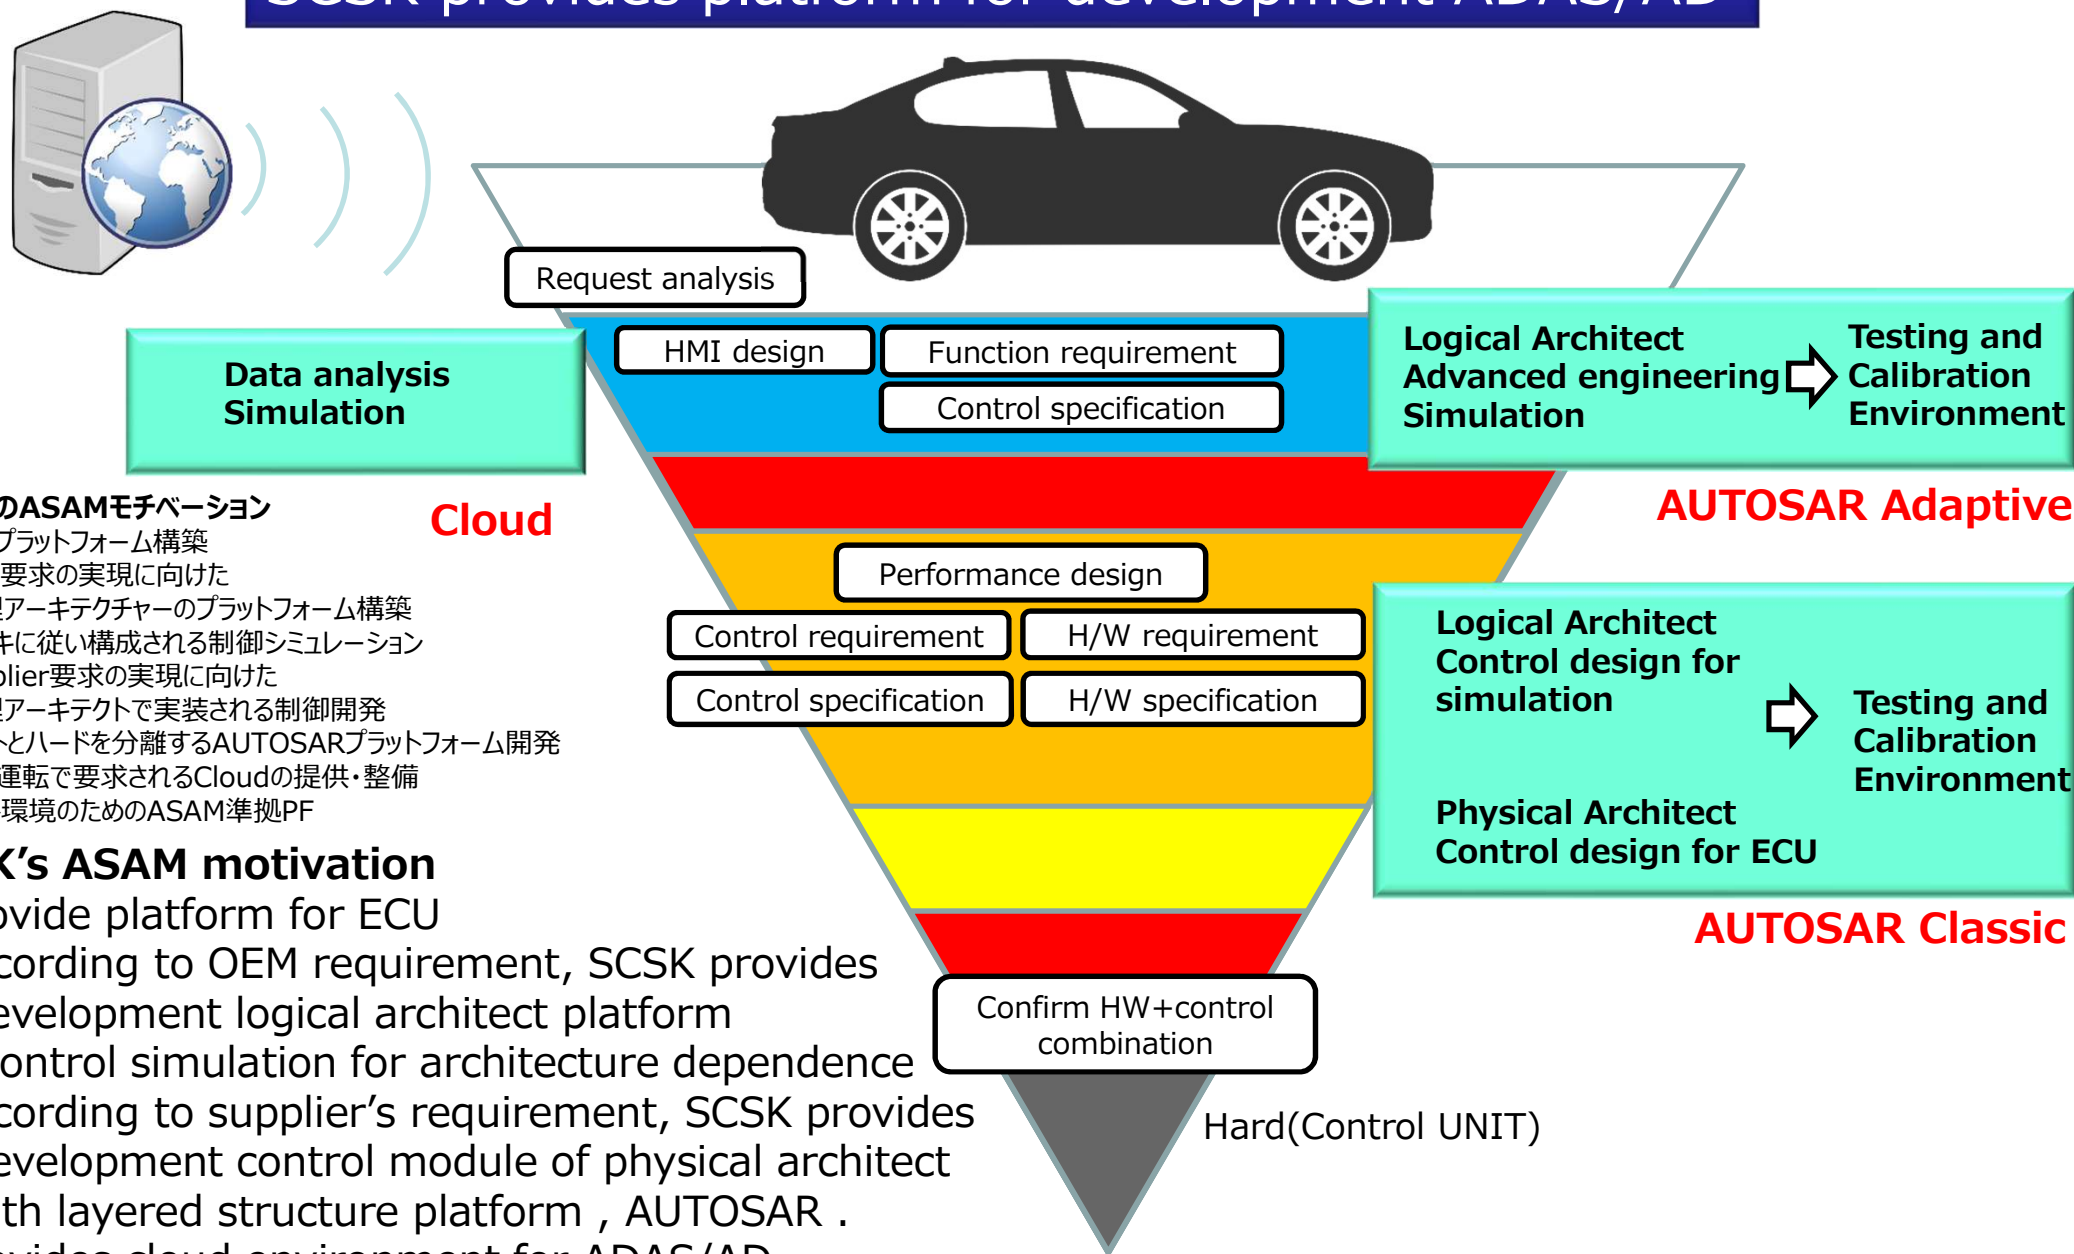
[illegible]

Request analysis

Data analysis
Simulation

HMI design
Function requirement
Control specification

Logical Architect
Advanced engineering
Simulation

Testing and
Calibration
Environment

AUTOSAR Adaptive

のASAMモチベーション
プラットフォーム構築
要求の実現に向けた
アーキテクチャーのプラットフォーム構築
に従い構成される制御シミュレーション
lier要求の実現に向けた
アーキテクトで実装される制御開発
とハードを分離するAUTOSARプラットフォーム開発
運転で要求されるCloudの提供・整備
環境のためのASAM準拠PF

Cloud

Performance design
Control requirement
H/W requirement
Control specification
H/W specification

Logical Architect
Control design for
simulation

Testing and
Calibration
Environment

Physical Architect
Control design for ECU

AUTOSAR Classic

K's ASAM motivation
ovide platform for ECU
cording to OEM requirement, SCSK provides
evelopment logical architect platform
ontrol simulation for architecture dependence
cording to supplier's requirement, SCSK provides
evelopment control module of physical architect
th layered structure platform , AUTOSAR .
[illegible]

Confirm HW+control
combination

Hard(Control UNIT)